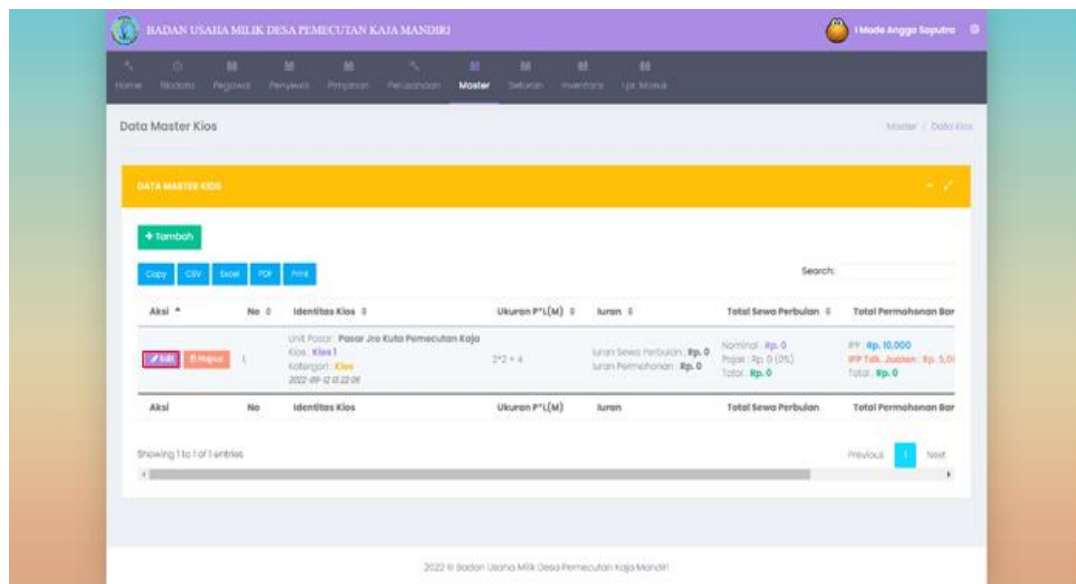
BADAN USAHA MILIK DESA PEMECUTAN KAJA MANDIRI

I Made Angga Saputra

Home Biodata Pegawai Penyewa Pimpinan Perusahaan Master Setoran Inventaris Lpr Masuk

Data Master Kios

Master / Data Kios

DATA MASTER KIOS

+ Tambah

Copy CSV Excel PDF Print

Search:

| Aksi | No | Identitas Kios | Ukuran P*L(M) | Iuran | Total Sewa Perbulan | Total Permohonan Bar |
|---|---|---|---|---|---|---|
| Edit Hapus | 1 | Unit Pasar : Pasar Jro Kuta Pemecutan Kaja Kios : Kios 1 Kategori : Kios 2022-09-12 10:22:06 | 2*2 = 4 | Iuran Sewa Perbulan : Rp. 0 Iuran Permohonan : Rp. 0 | Nominal : Rp. 0 Pajak : Rp. 0 (0%) Total : Rp. 0 | IPP : Rp. 10,000 IPP Tdk. Jualan : Rp. 5,0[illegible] Total : Rp. 0 |
| Aksi | No | Identitas Kios | Ukuran P*L(M) | Iuran | Total Sewa Perbulan | Total Permohonan Bar |

Showing 1 to 1 of 1 entries

Previous 1 Next

2022 © Badan Usaha Milik Desa Pemecutan Kaja Mandiri